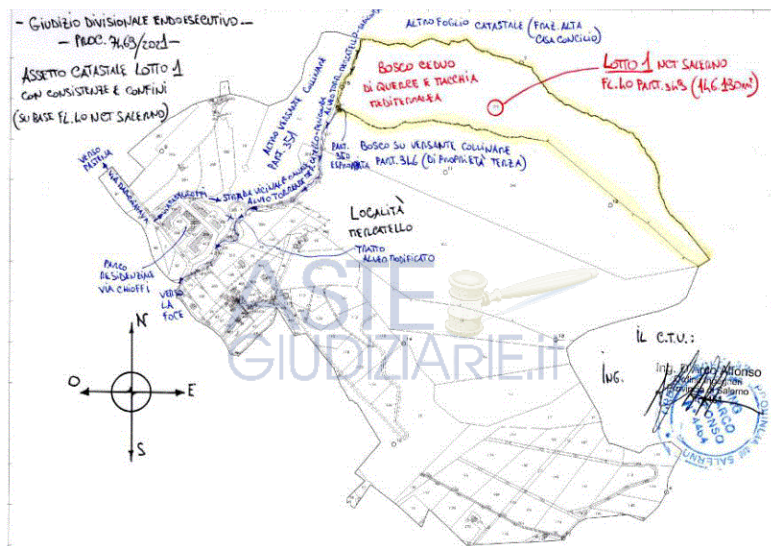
- GIUDIZIO DIVISIONALE ENDOESECUTIVO -
- PROC. 7469/2021 -

ASSETTO CATASTALE LOTTO 1
CON CONSISTENZE E CONFINI
(SU BASE FL. LO NCT SALERNO)

ALTRO FOGLIO CATASTALE (FRAZ. ALTA CASA CONCILIO)

BOSCO CEDUO
DI QUERCE E MACCHIA
MEDITERRANEA

LOTTO 1 NCT SALERNO
FL. LO PART. 343 (14.6 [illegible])

ALTRO VERSANTE COLLINARE
PART. 354

PART. 350 ESPROPRIATA

PART. BOSCO SU VERSANTE COLLINARE
PART. 346 (DI PROPRIETÀ TERZA)

VICOLO PASTENA

VIA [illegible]

STRADA VICINALE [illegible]
ALVEO TORRENTE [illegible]

LOCALITÀ
MERCATELLO

TRATTO
ALVEO MODIFICATO

PARCO
RESIDENZIALE
VIA CHIOFFI

VICOLO
LA
FOCE

N
O
E
S

ASTE
GIUDIZIARIE.it

IL C.T.U.:
ING.

Ing. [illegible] Alfonso
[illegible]
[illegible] Salerno

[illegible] PROVINCIA DI SALERNO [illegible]